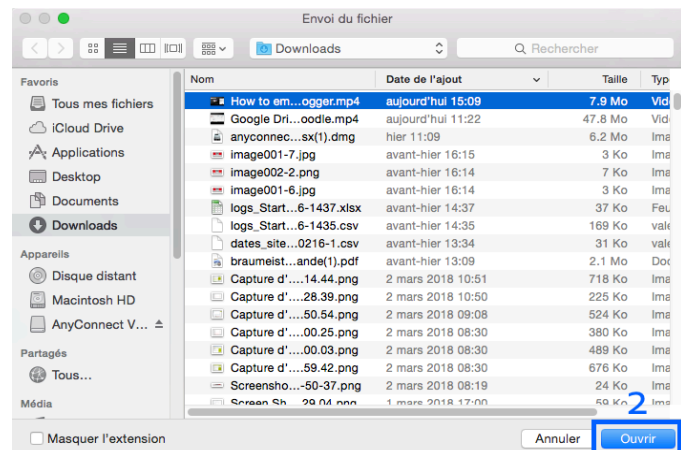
Envoi du fichier

Downloads

Rechercher

Favoris
Tous mes fichiers
iCloud Drive
Applications
Desktop
Documents
Downloads
Appareils
Disque distant
Macintosh HD
AnyConnect V...
Partagés
Tous...
Média

| Nom | Date de l'ajout | Taille | Type |
|---|---|---|---|
| How to em...ogger.mp4 | aujourd'hui 15:09 | 7.9 Mo | Vid |
| Google Dri...oodle.mp4 | aujourd'hui 11:22 | 47.8 Mo | Vid |
| anyconnec...sx(1).dmg | hier 11:09 | 6.2 Mo | Ima |
| image001-7.jpg | avant-hier 16:15 | 3 Ko | Ima |
| image002-2.png | avant-hier 16:14 | 7 Ko | Ima |
| image001-6.jpg | avant-hier 16:14 | 3 Ko | Ima |
| logs_Start...6-1437.xlsx | avant-hier 14:37 | 37 Ko | Feu |
| logs_Start...6-1435.csv | avant-hier 14:35 | 169 Ko | vale |
| dates_site...0216-1.csv | avant-hier 13:34 | 31 Ko | vale |
| braumeist...ande(1).pdf | avant-hier 13:09 | 2.1 Mo | Doc |
| Capture d'....14.44.png | 2 mars 2018 10:51 | 718 Ko | Ima |
| Capture d'....28.39.png | 2 mars 2018 10:50 | 225 Ko | Ima |
| Capture d'....50.54.png | 2 mars 2018 09:08 | 524 Ko | Ima |
| Capture d'....00.25.png | 2 mars 2018 08:30 | 380 Ko | Ima |
| Capture d'....00.03.png | 2 mars 2018 08:30 | 489 Ko | Ima |
| Capture d'....59.42.png | 2 mars 2018 08:30 | 676 Ko | Ima |
| Screensho...-50-37.png | 2 mars 2018 08:19 | 24 Ko | Ima |
| Screen Sh....29.04.png | 1 mars 2018 17:00 | 59 Ko | Ima |

Masquer l'extension

2

Annuler
Ouvrir